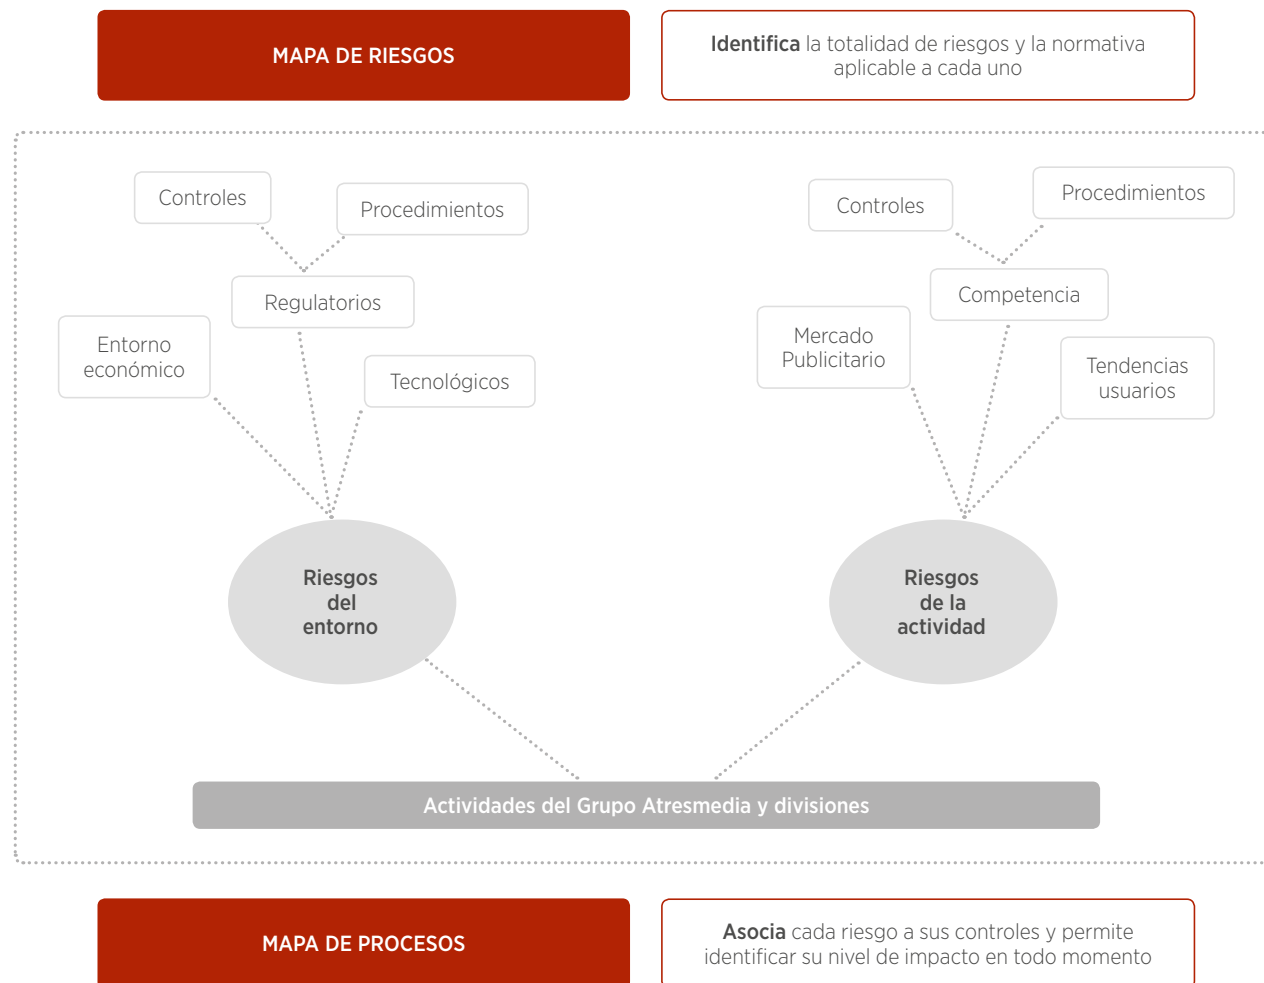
MAPA DE RIESGOS

**Identifica** la totalidad de riesgos y la normativa aplicable a cada uno

Controles

Procedimientos

Regulatorios

Entorno económico

Tecnológicos

Controles

Procedimientos

Competencia

Mercado Publicitario

Tendencias usuarios

**Riesgos del entorno**

**Riesgos de la actividad**

Actividades del Grupo Atresmedia y divisiones

MAPA DE PROCESOS

**Asocia** cada riesgo a sus controles y permite identificar su nivel de impacto en todo momento